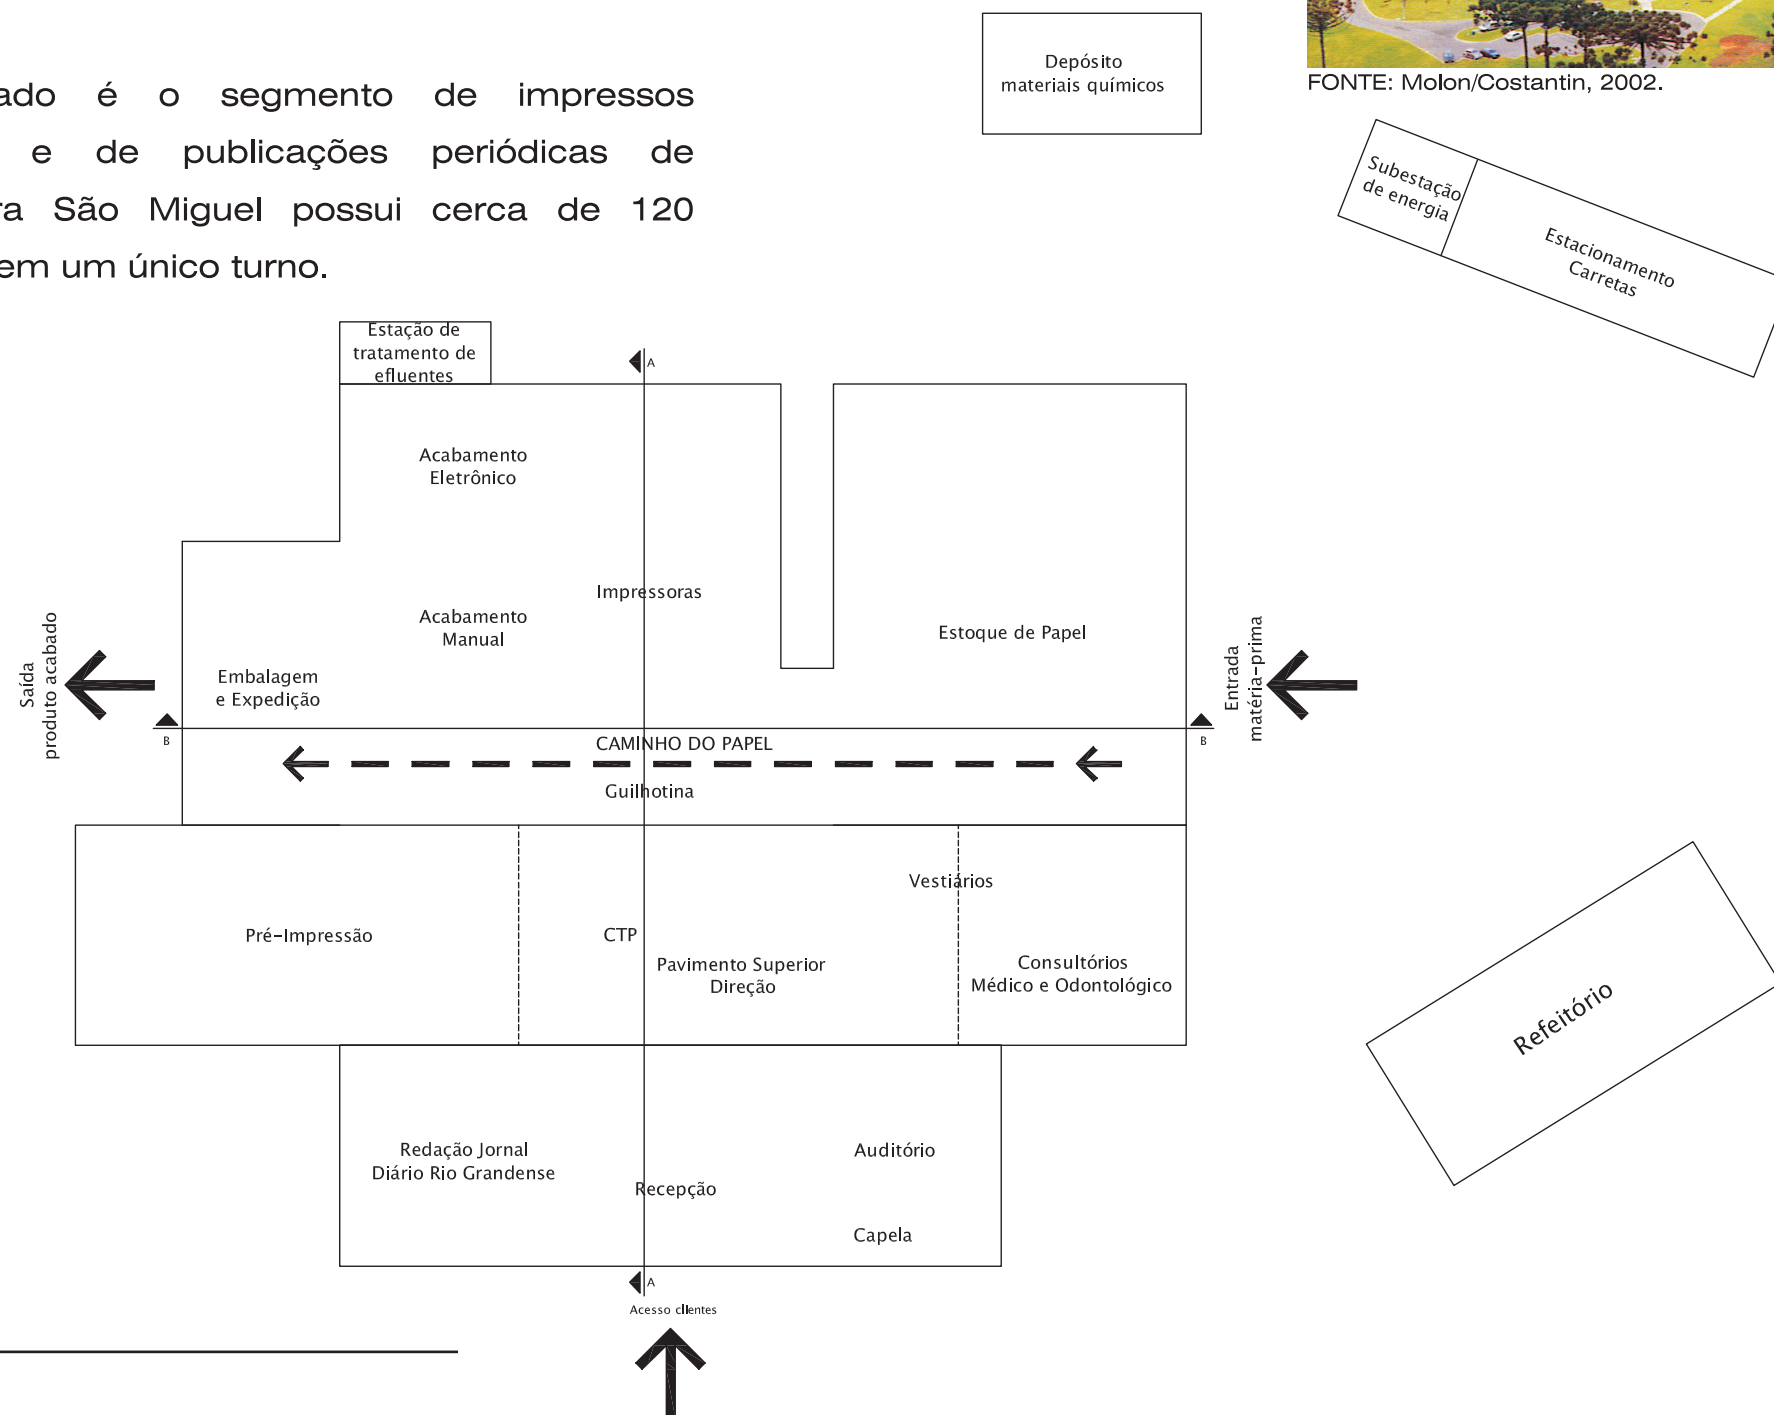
ado é o segmento de impressos e de publicações periódicas de ra São Miguel possui cerca de 120 em um único turno.

Depósito materiais químicos

FONTE: Molon/Costantin, 2002.

Subestação de energia

Estacionamento Carretas

Estação de tratamento de efluentes

A

Acabamento Eletrônico

Impressoras

Acabamento Manual

Estoque de Papel

Saída produto acabado

Embalagem e Expedição

Entrada matéria-prima

B

CAMINHO DO PAPEL

B

Guilhotina

Vestiários

Pré-Impressão

CTP

Pavimento Superior Direção

Consultórios Médico e Odontológico

Refeitório

Redação Jornal Diário Rio Grandense

Auditório

Recepção

Capela

A

Acesso clientes